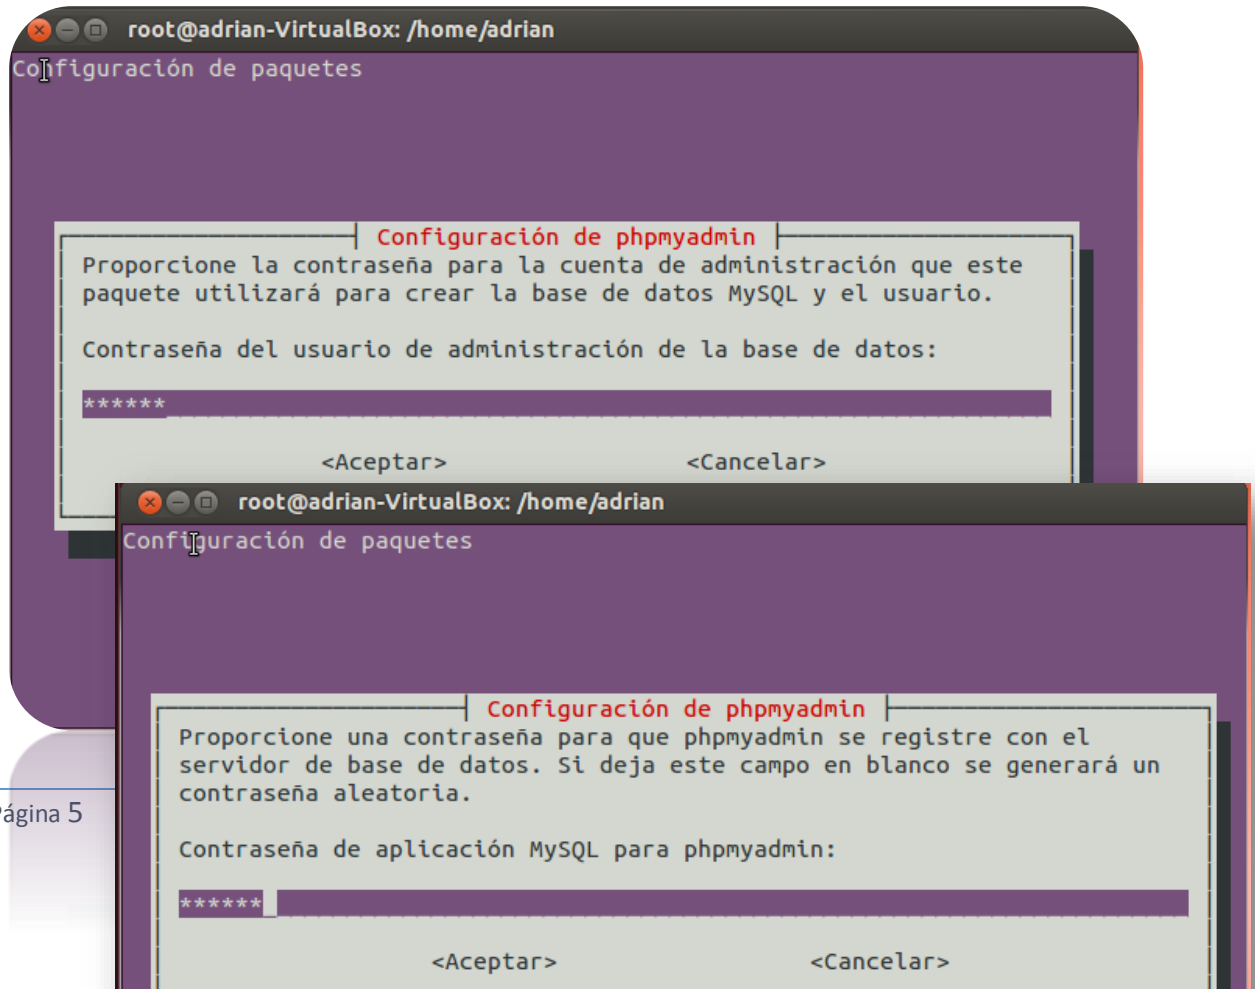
root@adrian-VirtualBox: /home/adrian

Configuración de paquetes

Configuración de phpmyadmin

Proporcione la contraseña para la cuenta de administración que este paquete utilizará para crear la base de datos MySQL y el usuario.

Contraseña del usuario de administración de la base de datos:

******

<Aceptar> <Cancelar>

root@adrian-VirtualBox: /home/adrian

Configuración de paquetes

Configuración de phpmyadmin

Proporcione una contraseña para que phpmyadmin se registre con el servidor de base de datos. Si deja este campo en blanco se generará un contraseña aleatoria.

Contraseña de aplicación MySQL para phpmyadmin:

******

<Aceptar> <Cancelar>

ágina 5